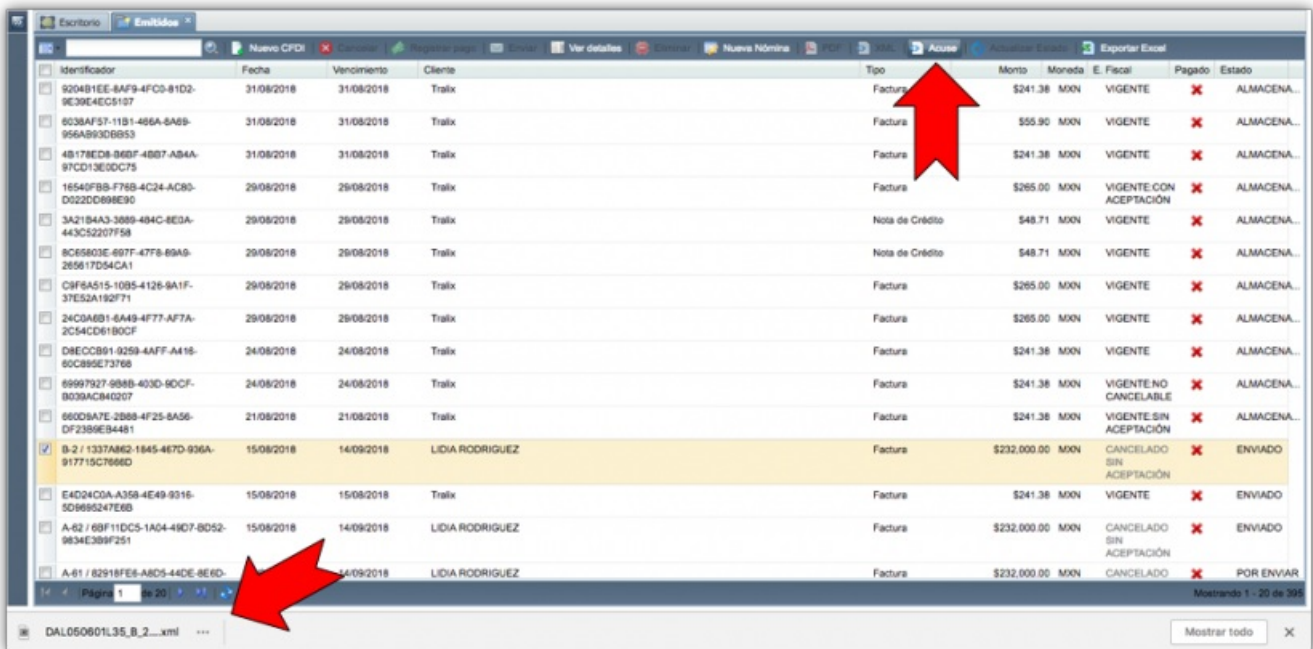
Escritorio | Emitidos ×

Nuevo CFDI | Cancelar | Registrar pago | Enviar | Ver detalles | Eliminar | Nueva Nómina | PDF | XML | Acuse | Actualizar Estado | Exportar Excel

| | Identificador | Fecha | Vencimiento | Cliente | Tipo | Monto | Moneda | E. Fiscal | Pagado | Estado |
|---|---|---|---|---|---|---|---|---|---|---|
| | 9204B1EE-8AF9-4FC0-81D2-9E39E4EC5107 | 31/08/2018 | 31/08/2018 | Tralix | Factura | $241.38 | MXN | VIGENTE | ✖ | ALMACENA... |
| | 6038AF57-11B1-466A-8A89-956AB93DBB53 | 31/08/2018 | 31/08/2018 | Tralix | Factura | $55.90 | MXN | VIGENTE | ✖ | ALMACENA... |
| | 4B178ED8-B6BF-4BB7-AB4A-97CD13E0DC75 | 31/08/2018 | 31/08/2018 | Tralix | Factura | $241.38 | MXN | VIGENTE | ✖ | ALMACENA... |
| | 16540FBB-F76B-4C24-AC80-D022DD898E90 | 29/08/2018 | 29/08/2018 | Tralix | Factura | $265.00 | MXN | VIGENTE:CON ACEPTACIÓN | ✖ | ALMACENA... |
| | 3A21B4A3-3889-484C-8E0A-443C52207F58 | 29/08/2018 | 29/08/2018 | Tralix | Nota de Crédito | $48.71 | MXN | VIGENTE | ✖ | ALMACENA... |
| | 8C65803E-697F-47F8-89A9-265617D54CA1 | 29/08/2018 | 29/08/2018 | Tralix | Nota de Crédito | $48.71 | MXN | VIGENTE | ✖ | ALMACENA... |
| | C9F6A515-10B5-4126-9A1F-37E52A192F71 | 29/08/2018 | 29/08/2018 | Tralix | Factura | $265.00 | MXN | VIGENTE | ✖ | ALMACENA... |
| | 24C0A6B1-6A49-4F77-AF7A-2C54CD61B0CF | 29/08/2018 | 29/08/2018 | Tralix | Factura | $265.00 | MXN | VIGENTE | ✖ | ALMACENA... |
| | D8ECCB91-9259-4AFF-A416-60C895E73768 | 24/08/2018 | 24/08/2018 | Tralix | Factura | $241.38 | MXN | VIGENTE | ✖ | ALMACENA... |
| | 69997927-9B8B-403D-9DCF-B039AC840207 | 24/08/2018 | 24/08/2018 | Tralix | Factura | $241.38 | MXN | VIGENTE:NO CANCELABLE | ✖ | ALMACENA... |
| | 660D9A7E-2B88-4F25-8A56-DF23B9EB4481 | 21/08/2018 | 21/08/2018 | Tralix | Factura | $241.38 | MXN | VIGENTE:SIN ACEPTACIÓN | ✖ | ALMACENA... |
| ☑ | B-2 / 1337A862-1845-467D-936A-917715C7666D | 15/08/2018 | 14/09/2018 | LIDIA RODRIGUEZ | Factura | $232,000.00 | MXN | CANCELADO SIN ACEPTACIÓN | ✖ | ENVIADO |
| | E4D24C0A-A358-4E49-9316-5D9695247E6B | 15/08/2018 | 15/08/2018 | Tralix | Factura | $241.38 | MXN | VIGENTE | ✖ | ENVIADO |
| | A-62 / 6BF11DC5-1A04-49D7-BD52-9834E3B9F251 | 15/08/2018 | 14/09/2018 | LIDIA RODRIGUEZ | Factura | $232,000.00 | MXN | CANCELADO SIN ACEPTACIÓN | ✖ | ENVIADO |
| | A-61 / 82918FE6-A8D5-44DE-8E6D- | | 14/09/2018 | LIDIA RODRIGUEZ | Factura | $232,000.00 | MXN | CANCELADO | ✖ | POR ENVIAR |

Página 1 de 20 | Mostrando 1 - 20 de 395

DAL050601L35_B_2....xml ··· | Mostrar todo ×